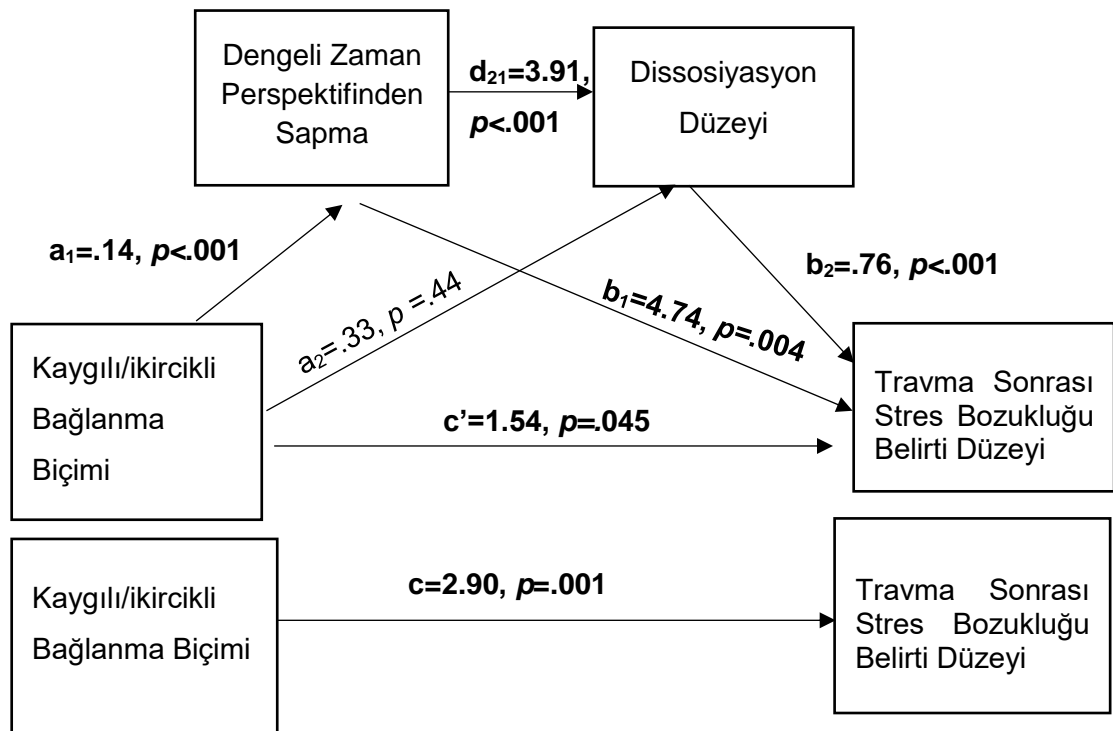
Dengeli Zaman Perspektifinden Sapma

$d_{21}$=3.91, $p$<.001

Dissosiyasyon Düzeyi

$a_1$=.14, $p$<.001

$b_2$=.76, $p$<.001

$a_2$=.33, $p$ =.44

$b_1$=4.74, $p$=.004

Kaygılı/ikircikli Bağlanma Biçimi

c’=1.54, $p$=.045

Travma Sonrası Stres Bozukluğu Belirti Düzeyi

Kaygılı/ikircikli Bağlanma Biçimi

c=2.90, $p$=.001

Travma Sonrası Stres Bozukluğu Belirti Düzeyi